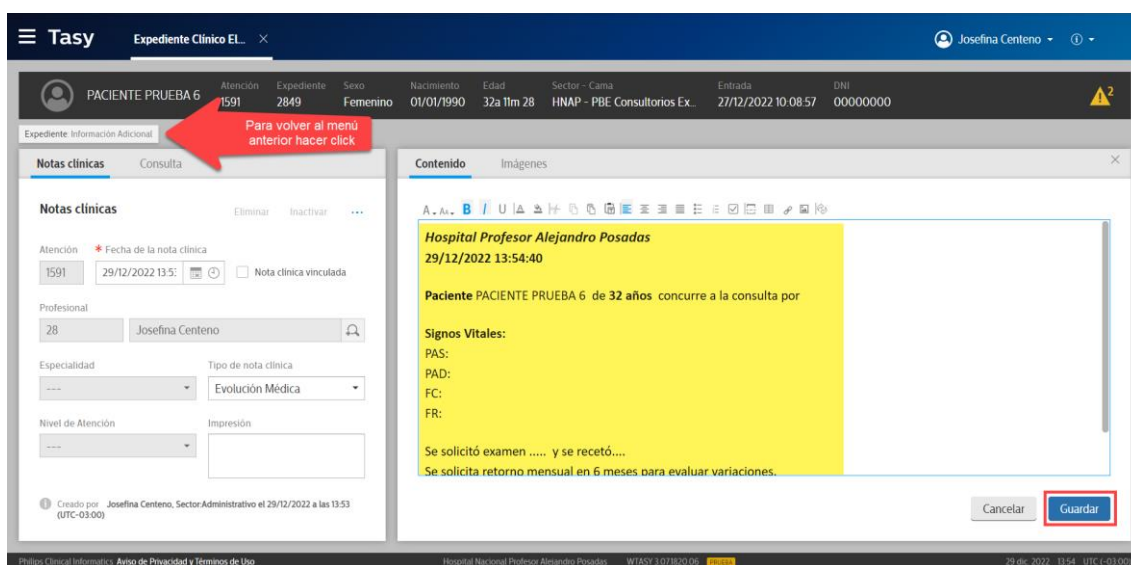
Tasy Expediente Clínico El... ×

Josefina Centeno ▾ ⓘ ▾

PACIENTE PRUEBA 6
Atención 1591
Expediente 2849
Sexo Femenino
Nacimiento 01/01/1990
Edad 32a 11m 28
Sector - Cama HNAP - PBE Consultorios Ex...
Entrada 27/12/2022 10:08:57
DNI 00000000

Expediente Información Adicional

Para volver al menú anterior hacer click

Notas clínicas Consulta

Notas clínicas
Eliminar Inactivar ...

Atención * Fecha de la nota clínica
1591 29/12/2022 13:5
Nota clínica vinculada

Profesional
28 Josefina Centeno

Especialidad
---
Tipo de nota clínica
Evolución Médica

Nivel de Atención
---
Impresión

Creado por Josefina Centeno, Sector:Administrativo el 29/12/2022 a las 13:53 (UTC-03:00)

Contenido Imágenes

*Hospital Profesor Alejandro Posadas*
**29/12/2022 13:54:40**

**Paciente** PACIENTE PRUEBA 6 de **32 años** concurre a la consulta por

**Signos Vitales:**
PAS:
PAD:
FC:
FR:

Se solicitó examen ..... y se recetó....
Se solicita retorno mensual en 6 meses para evaluar variaciones.

Cancelar
Guardar

Philips Clinical Informatics Aviso de Privacidad y Términos de Uso
Hospital Nacional Profesor Alejandro Posadas WTASY 3.07.1820.06 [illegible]
29 dic 2022 13:54 UTC (-03:00)